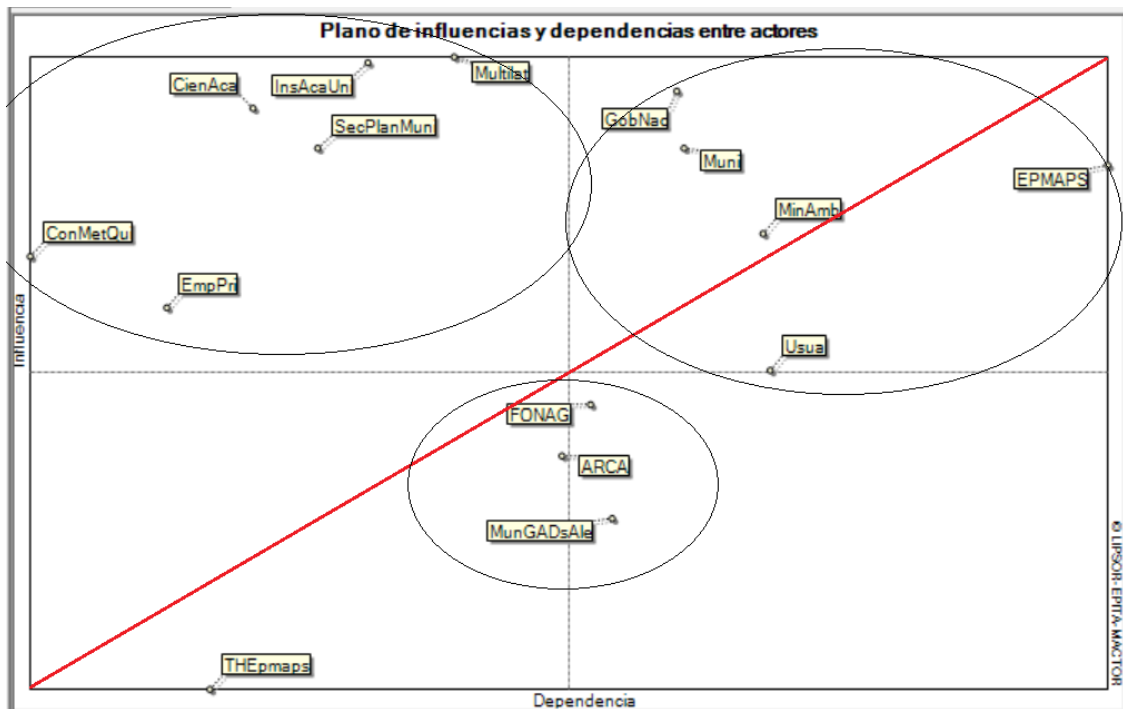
Plano de influencias y dependencias entre actores

CienAca
InsAcaUni
Multilat
SecPlanMun
GobNad
Muni
EPMAPS
MinAmb
ConMetQui
EmpPri
Usua
FONAG
ARCA
MunGADsAle
THEpmaps

Influencia
Dependencia
© LIPSOR-EPITA-MACTOR